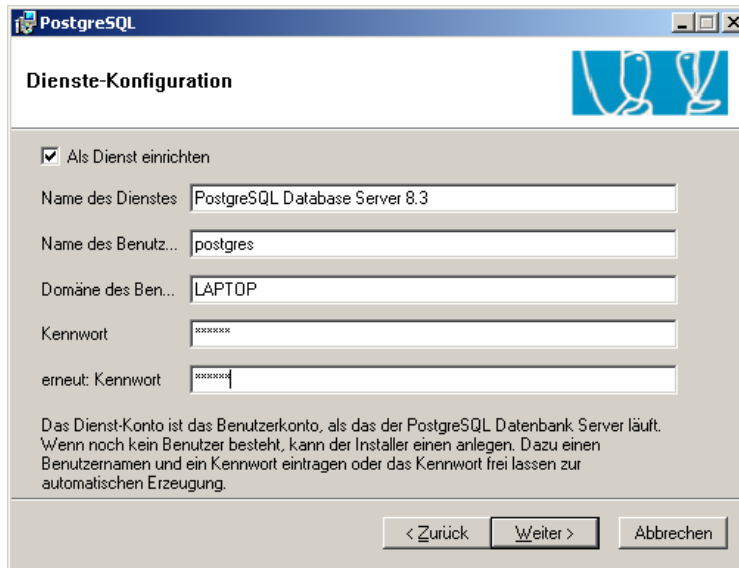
PostgreSQL

Dienste-Konfiguration

Als Dienst einrichten

Name des Dienstes PostgreSQL Database Server 8.3

Name des Benutz... postgres

Domäne des Ben... LAPTOP

Kennwort ******

erneut: Kennwort ******

Das Dienst-Konto ist das Benutzerkonto, als das der PostgreSQL Datenbank Server läuft. Wenn noch kein Benutzer besteht, kann der Installer einen anlegen. Dazu einen Benutzernamen und ein Kennwort eintragen oder das Kennwort frei lassen zur automatischen Erzeugung.

< Zurück Weiter > Abbrechen